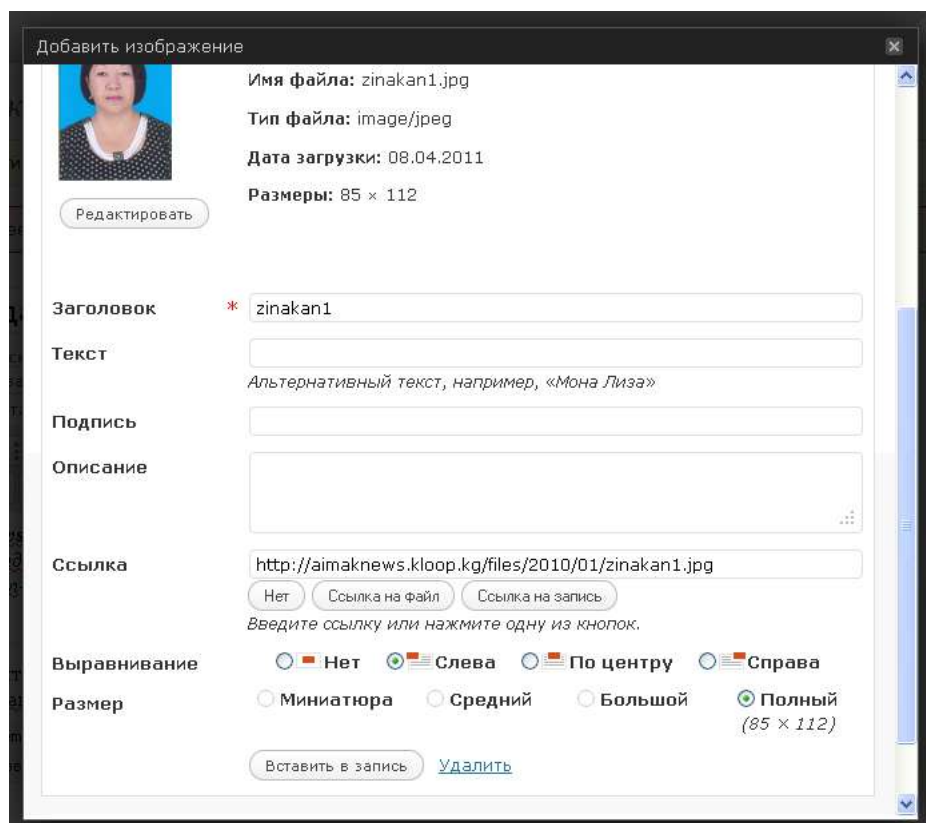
Добавить изображение

Имя файла: zinakan1.jpg

Тип файла: image/jpeg

Дата загрузки: 08.04.2011

Размеры: 85 × 112

Редактировать

Заголовок * zinakan1

Текст

Альтернативный текст, например, «Мона Лиза»

Подпись

Описание

Ссылка http://aimaknews.kloop.kg/files/2010/01/zinakan1.jpg

Нет Ссылка на файл Ссылка на запись

Введите ссылку или нажмите одну из кнопок.

Выравнивание Нет Слева По центру Справа

Размер Миниатюра Средний Большой Полный (85 × 112)

Вставить в запись Удалить